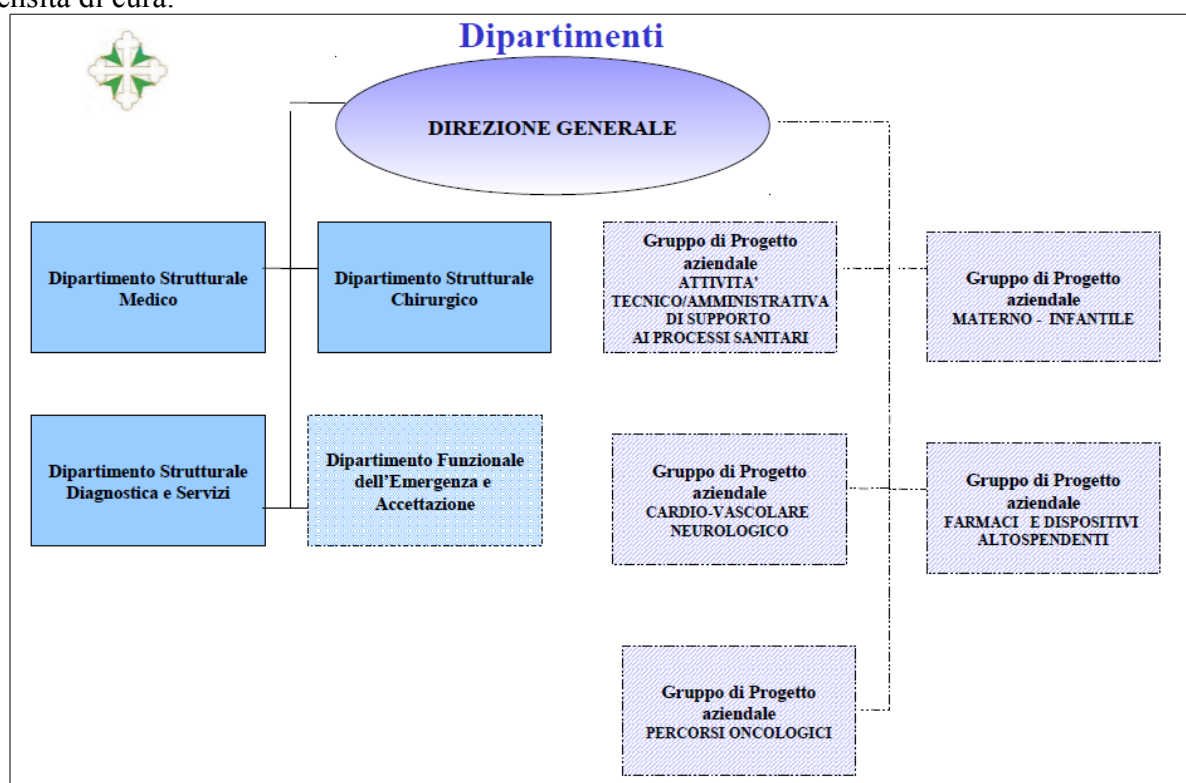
ensità di cura.

Dipartimenti

DIREZIONE GENERALE

Dipartimento Strutturale Medico

Dipartimento Strutturale Chirurgico

Gruppo di Progetto aziendale ATTIVITA' TECNICO/AMMINISTRATIVA DI SUPPORTO AI PROCESSI SANITARI

Gruppo di Progetto aziendale MATERNO - INFANTILE

Dipartimento Strutturale Diagnostica e Servizi

Dipartimento Funzionale dell'Emergenza e Accettazione

Gruppo di Progetto aziendale CARDIO-VASCOLARE NEUROLOGICO

Gruppo di Progetto aziendale FARMACI E DISPOSITIVI ALTOSPENDENTI

Gruppo di Progetto aziendale PERCORSI ONCOLOGICI